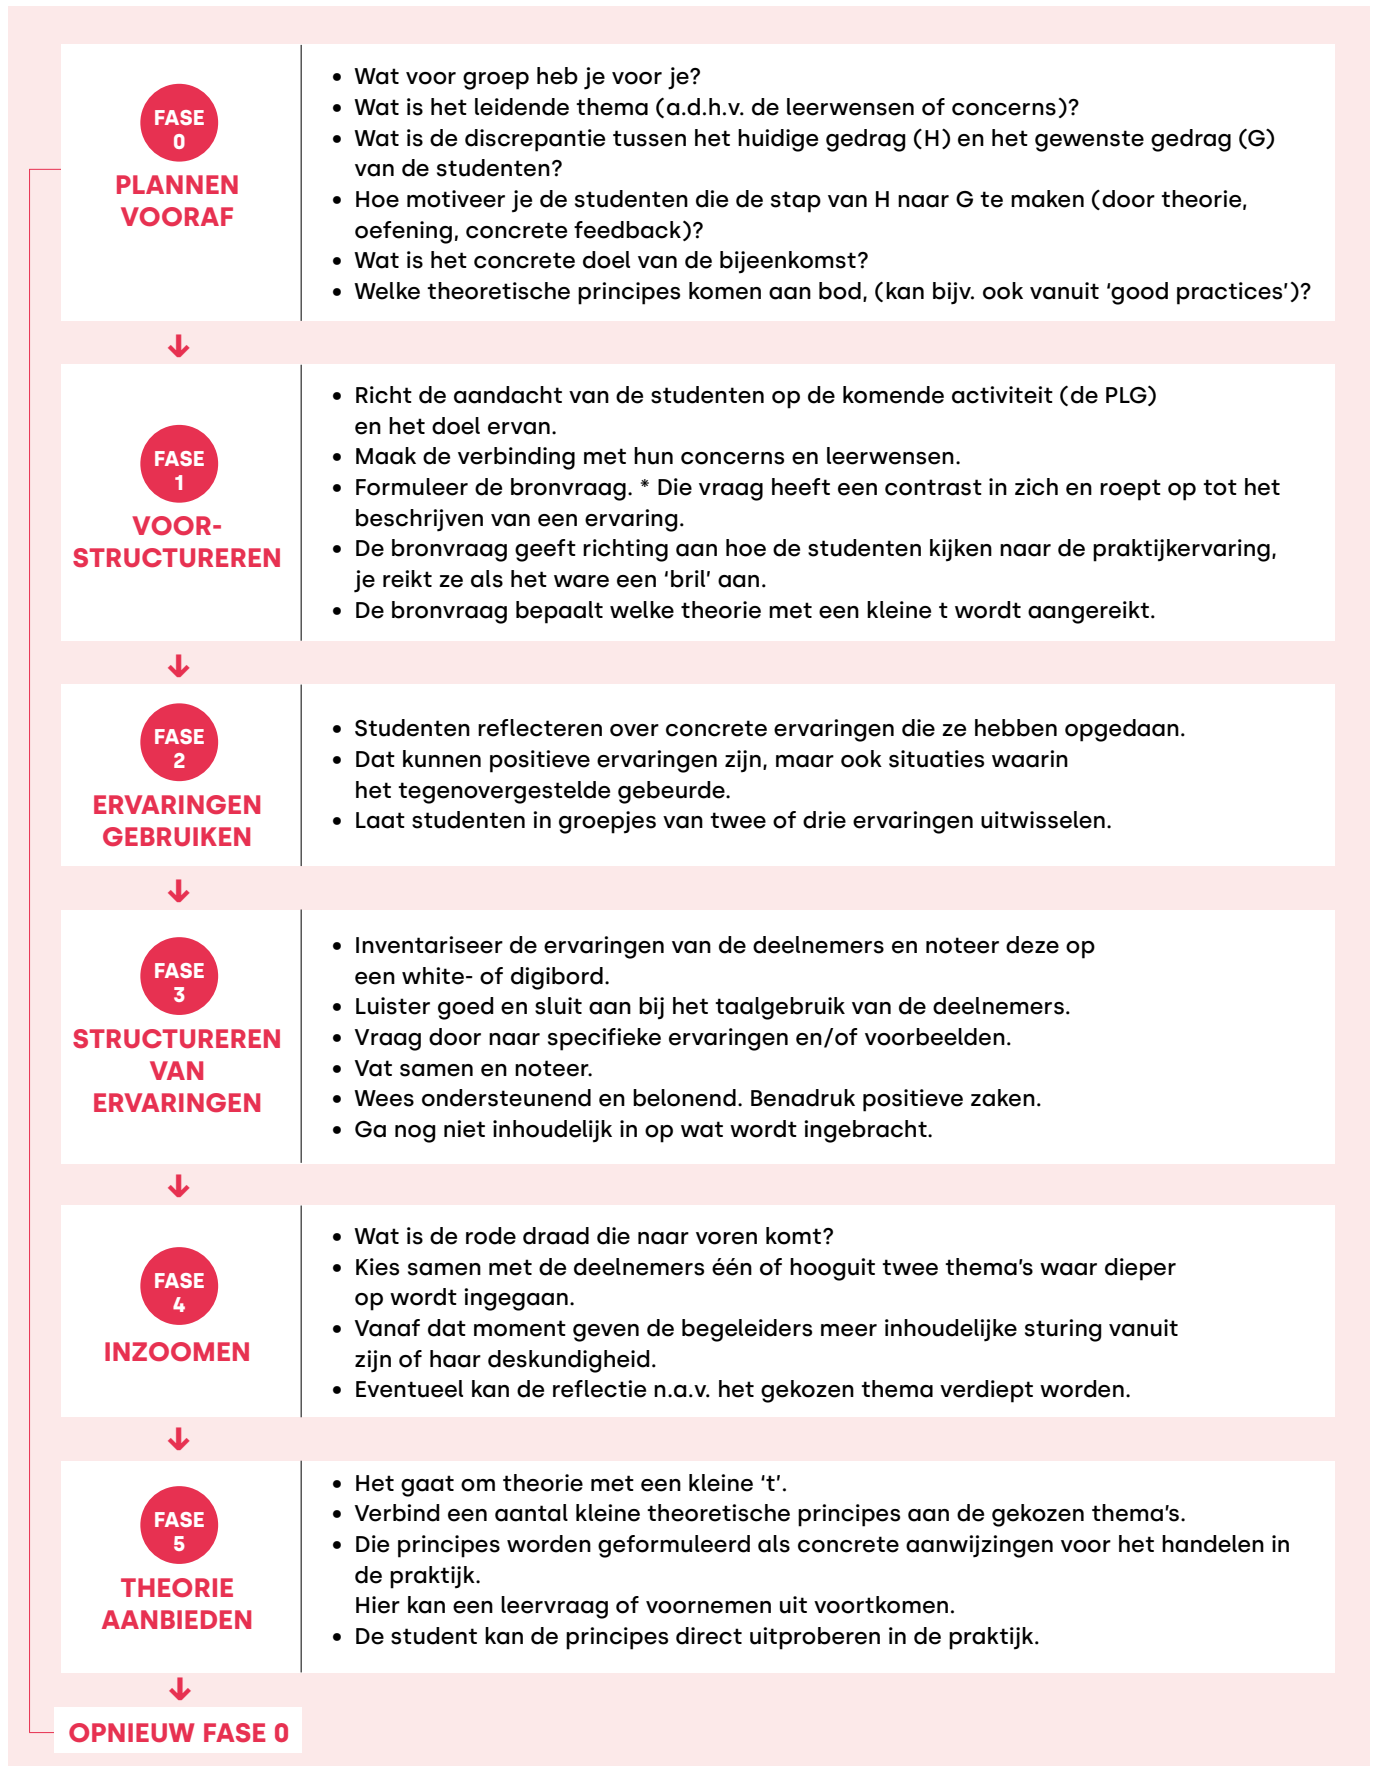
FASE 0
PLANNEN VOORAF

- Wat voor groep heb je voor je?
- Wat is het leidende thema (a.d.h.v. de leerwensen of concerns)?
- Wat is de discrepantie tussen het huidige gedrag (H) en het gewenste gedrag (G) van de studenten?
- Hoe motiveer je de studenten die de stap van H naar G te maken (door theorie, oefening, concrete feedback)?
- Wat is het concrete doel van de bijeenkomst?
- Welke theoretische principes komen aan bod, (kan bijv. ook vanuit 'good practices')?

FASE 1
VOOR-STRUCTUREREN

- Richt de aandacht van de studenten op de komende activiteit (de PLG) en het doel ervan.
- Maak de verbinding met hun concerns en leerwensen.
- Formuleer de bronvraag. * Die vraag heeft een contrast in zich en roept op tot het beschrijven van een ervaring.
- De bronvraag geeft richting aan hoe de studenten kijken naar de praktijkervaring, je reikt ze als het ware een 'bril' aan.
- De bronvraag bepaalt welke theorie met een kleine t wordt aangereikt.

FASE 2
ERVARINGEN GEBRUIKEN

- Studenten reflecteren over concrete ervaringen die ze hebben opgedaan.
- Dat kunnen positieve ervaringen zijn, maar ook situaties waarin het tegenovergestelde gebeurde.
- Laat studenten in groepjes van twee of drie ervaringen uitwisselen.

FASE 3
STRUCTUREREN VAN ERVARINGEN

- Inventariseer de ervaringen van de deelnemers en noteer deze op een white- of digibord.
- Luister goed en sluit aan bij het taalgebruik van de deelnemers.
- Vraag door naar specifieke ervaringen en/of voorbeelden.
- Vat samen en noteer.
- Wees ondersteunend en belonend. Benadruk positieve zaken.
- Ga nog niet inhoudelijk in op wat wordt ingebracht.

FASE 4
INZOOMEN

- Wat is de rode draad die naar voren komt?
- Kies samen met de deelnemers één of hooguit twee thema's waar dieper op wordt ingegaan.
- Vanaf dat moment geven de begeleiders meer inhoudelijke sturing vanuit zijn of haar deskundigheid.
- Eventueel kan de reflectie n.a.v. het gekozen thema verdiept worden.

FASE 5
THEORIE AANBIEDEN

- Het gaat om theorie met een kleine 't'.
- Verbind een aantal kleine theoretische principes aan de gekozen thema's.
- Die principes worden geformuleerd als concrete aanwijzingen voor het handelen in de praktijk.
Hier kan een leervraag of voornemen uit voortkomen.
- De student kan de principes direct uitproberen in de praktijk.

OPNIEUW FASE 0